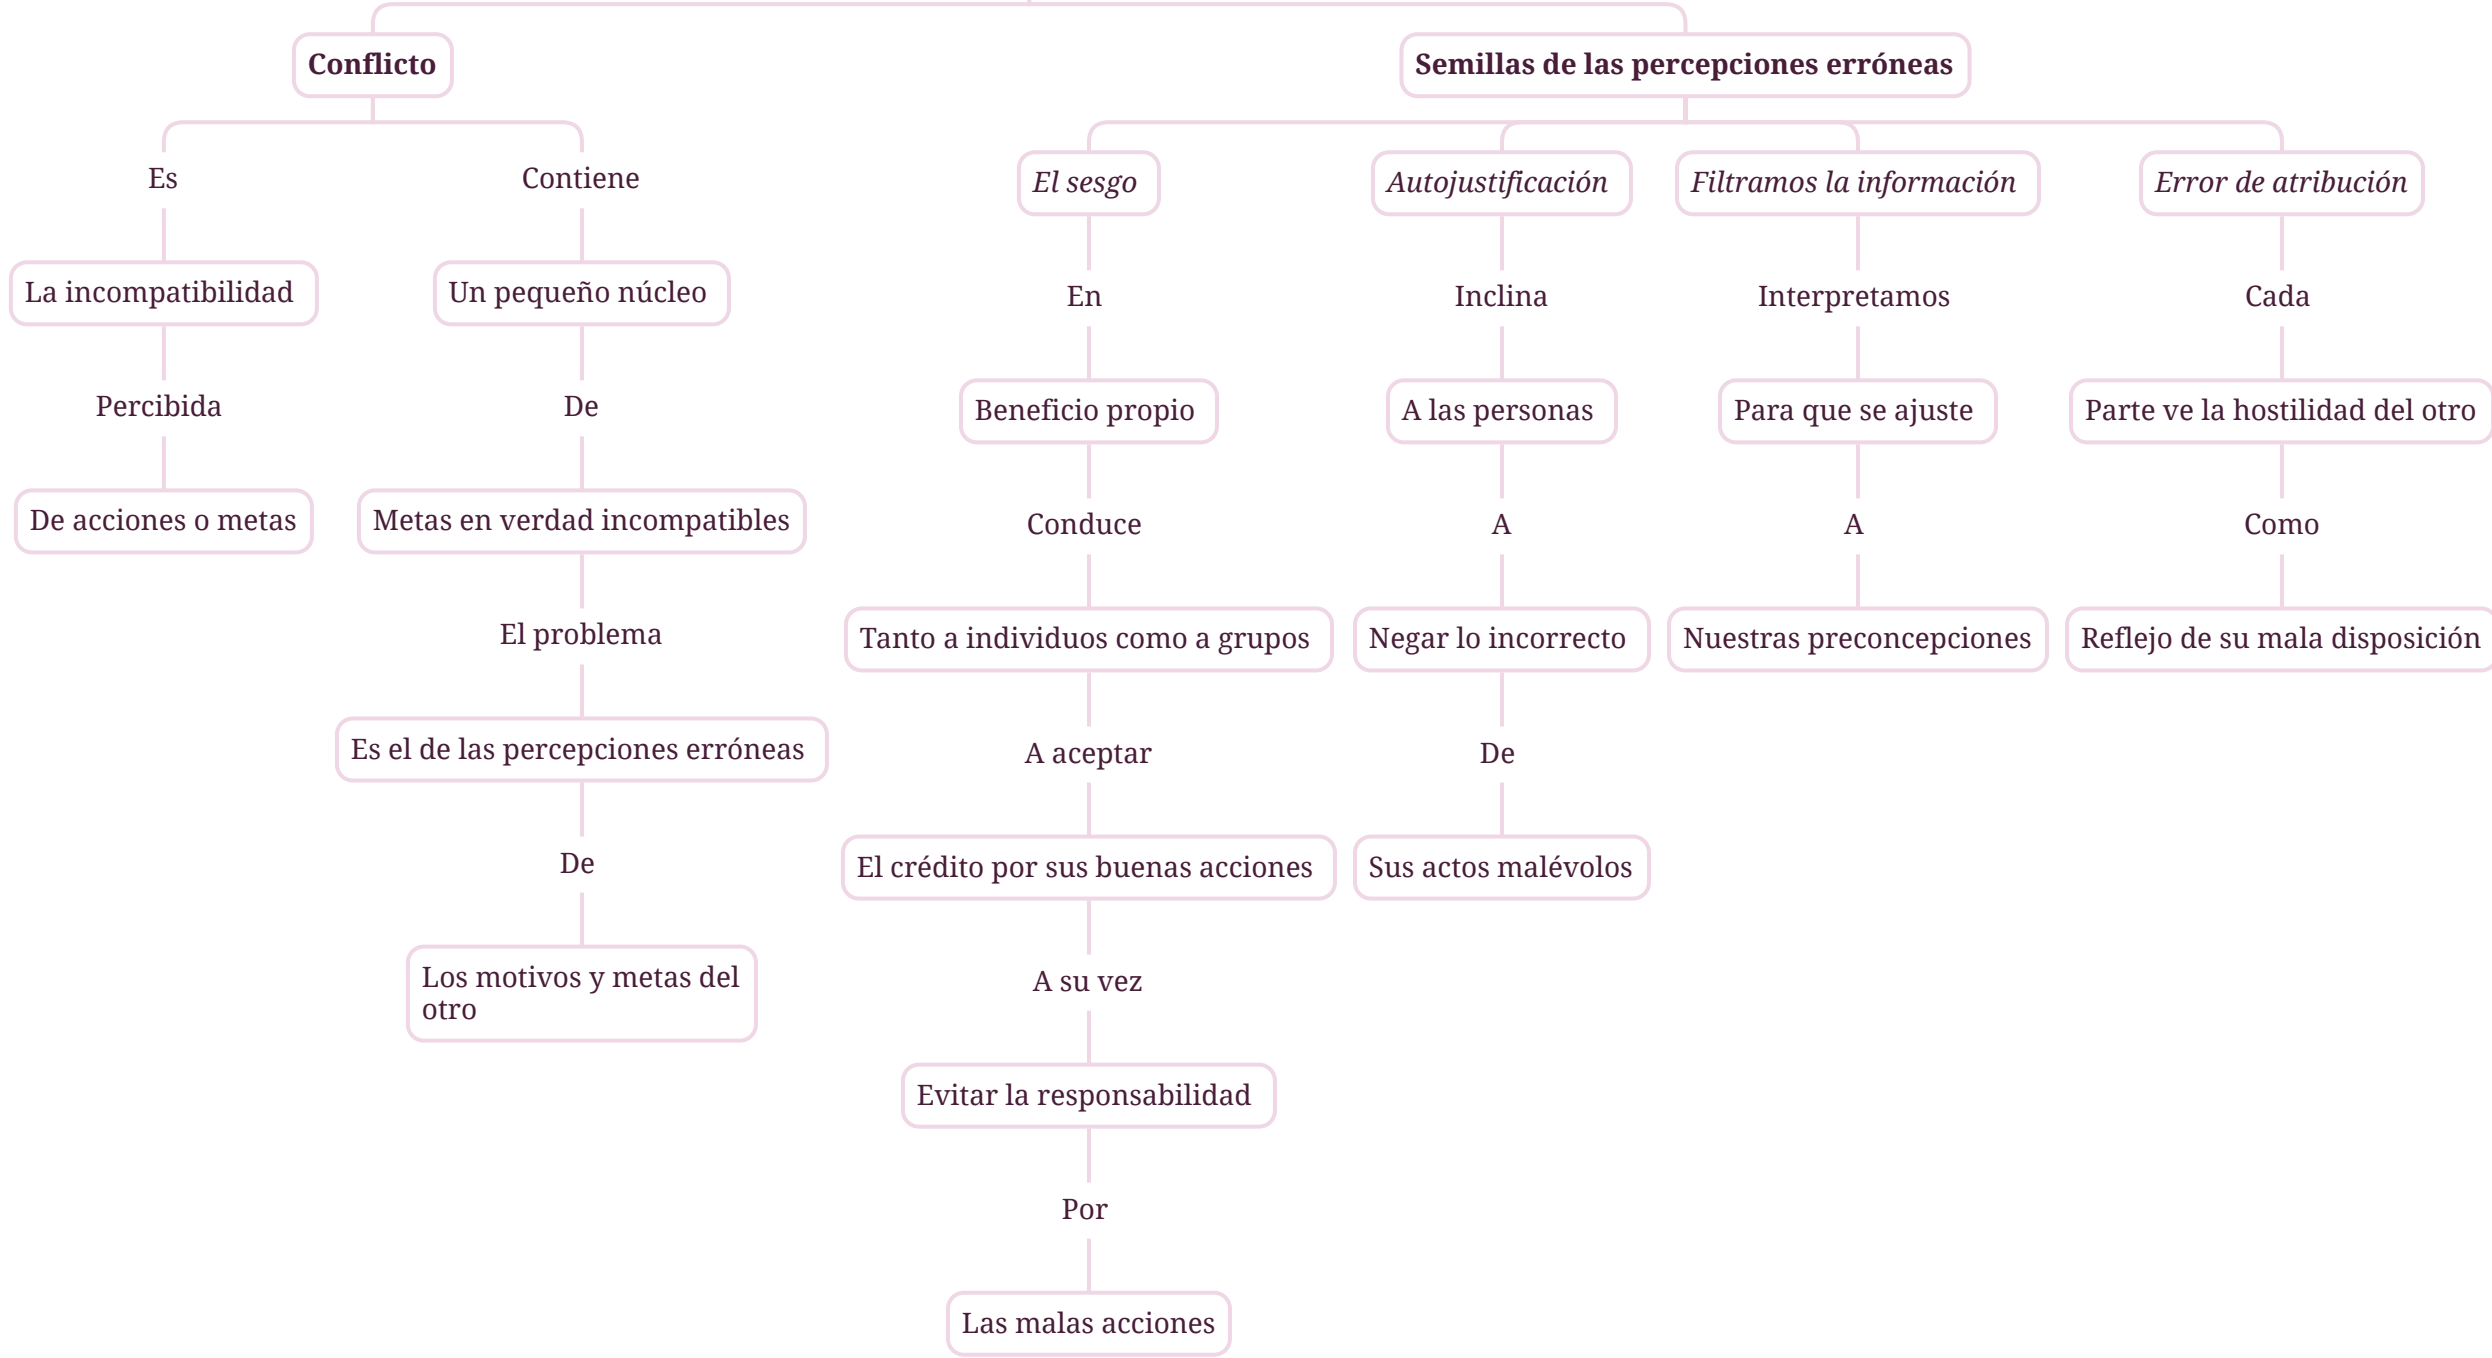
Conflicto

Es

La incompatibilidad

Percibida

De acciones o metas

Contiene

Un pequeño núcleo

De

Metas en verdad incompatibles

El problema

Es el de las percepciones erróneas

De

Los motivos y metas del otro

Semillas de las percepciones erróneas

*El sesgo*

En

Beneficio propio

Conduce

Tanto a individuos como a grupos

A aceptar

El crédito por sus buenas acciones

A su vez

Evitar la responsabilidad

Por

Las malas acciones

*Autojustificación*

Inclina

A las personas

A

Negar lo incorrecto

De

Sus actos malévolos

*Filtramos la información*

Interpretamos

Para que se ajuste

A

Nuestras preconcepciones

*Error de atribución*

Cada

Parte ve la hostilidad del otro

Como

Reflejo de su mala disposición